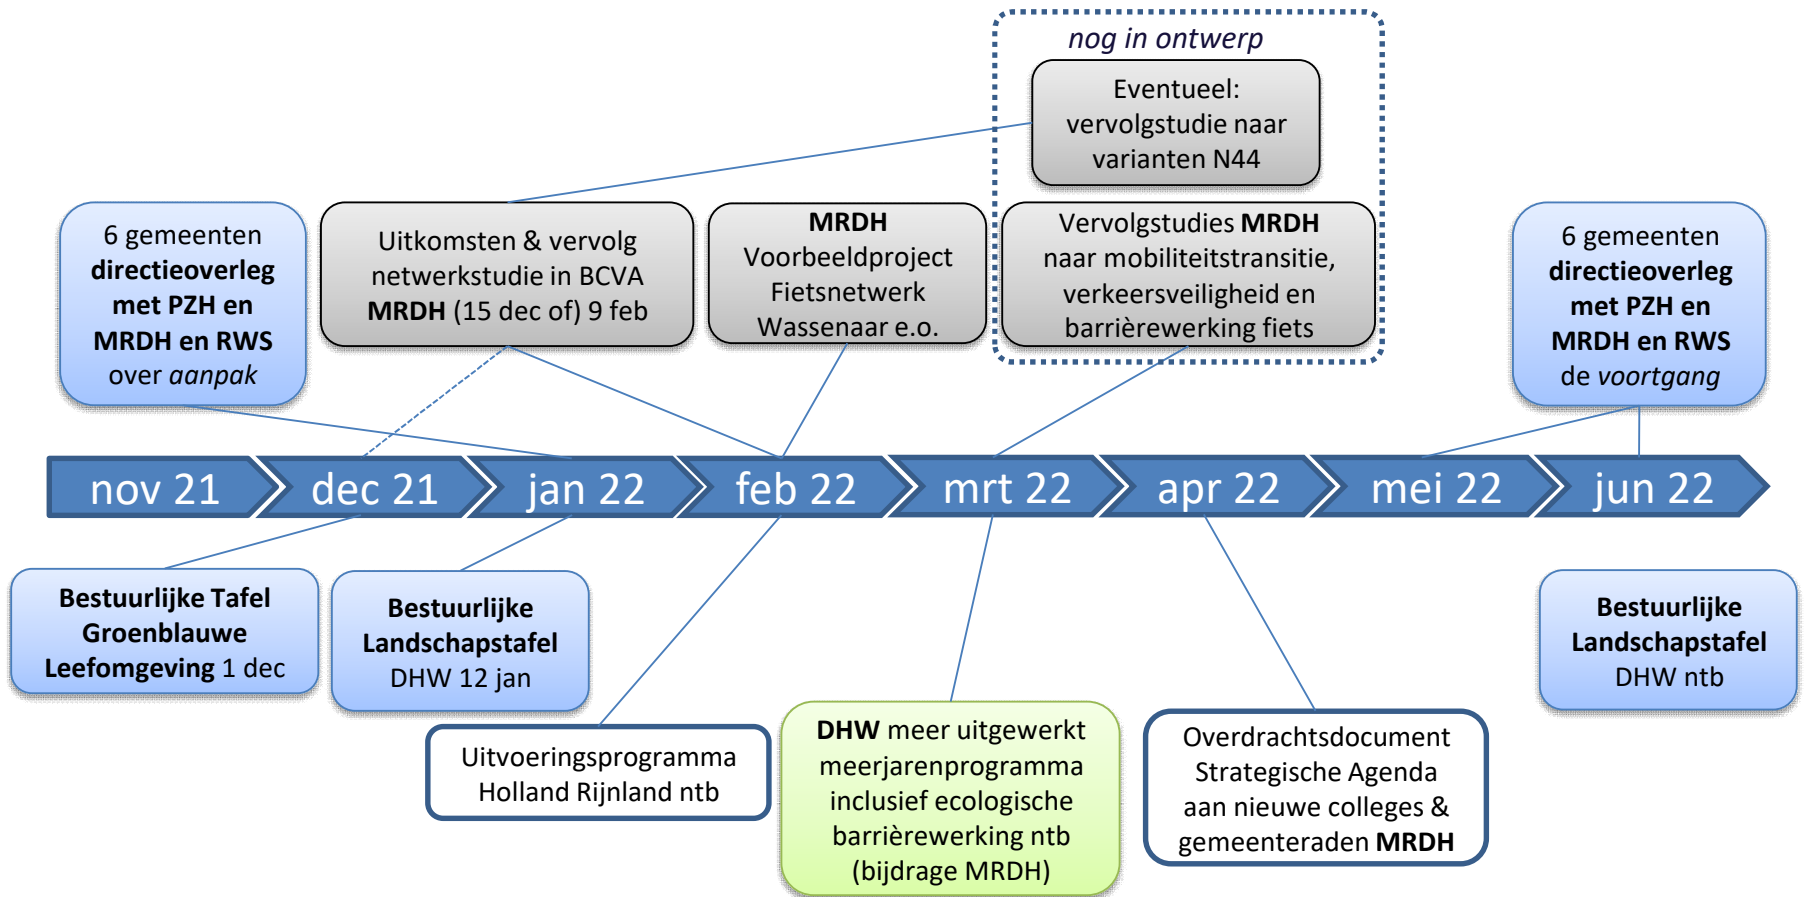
nog in ontwerp

Eventueel: vervolgstudie naar varianten N44

6 gemeenten **directieoverleg met PZH en MRDH en RWS** over *aanpak*

Uitkomsten & vervolg netwerkstudie in BCVA **MRDH** (15 dec of) 9 feb

**MRDH** Voorbeeldproject Fietsnetwerk Wassenaar e.o.

Vervolgstudies **MRDH** naar mobiliteitstransitie, verkeersveiligheid en barrièrewerking fiets

6 gemeenten **directieoverleg met PZH en MRDH en RWS** de *voortgang*

nov 21 dec 21 jan 22 feb 22 mrt 22 apr 22 mei 22 jun 22

**Bestuurlijke Tafel Groenblauwe Leefomgeving** 1 dec

**Bestuurlijke Landschapstafel** DHW 12 jan

**Bestuurlijke Landschapstafel** DHW ntb

Uitvoeringsprogramma Holland Rijnland ntb

**DHW** meer uitgewerkt meerjarenprogramma inclusief ecologische barrièrewerking ntb (bijdrage MRDH)

Overdrachtsdocument Strategische Agenda aan nieuwe colleges & gemeenteraden **MRDH**